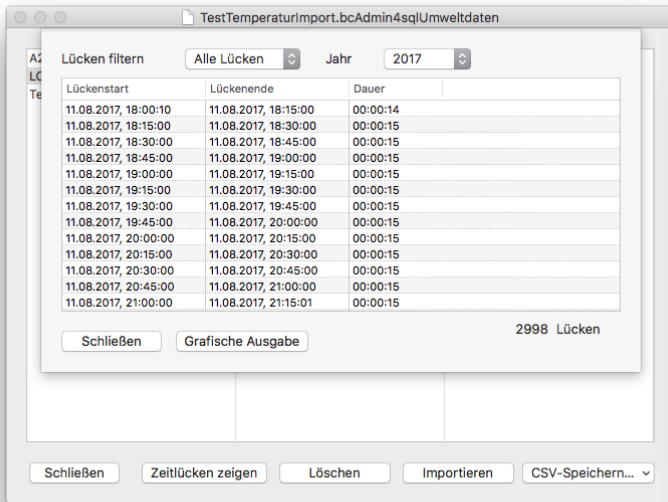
TestTemperaturImport.bcAdmin4sqlUmweltdaten

A2
LC
Te

Lücken filtern Alle Lücken Jahr 2017

| Lückenstart | Lückenende | Dauer |
|---|---|---|
| 11.08.2017, 18:00:10 | 11.08.2017, 18:15:00 | 00:00:14 |
| 11.08.2017, 18:15:00 | 11.08.2017, 18:30:00 | 00:00:15 |
| 11.08.2017, 18:30:00 | 11.08.2017, 18:45:00 | 00:00:15 |
| 11.08.2017, 18:45:00 | 11.08.2017, 19:00:00 | 00:00:15 |
| 11.08.2017, 19:00:00 | 11.08.2017, 19:15:00 | 00:00:15 |
| 11.08.2017, 19:15:00 | 11.08.2017, 19:30:00 | 00:00:15 |
| 11.08.2017, 19:30:00 | 11.08.2017, 19:45:00 | 00:00:15 |
| 11.08.2017, 19:45:00 | 11.08.2017, 20:00:00 | 00:00:15 |
| 11.08.2017, 20:00:00 | 11.08.2017, 20:15:00 | 00:00:15 |
| 11.08.2017, 20:15:00 | 11.08.2017, 20:30:00 | 00:00:15 |
| 11.08.2017, 20:30:00 | 11.08.2017, 20:45:00 | 00:00:15 |
| 11.08.2017, 20:45:00 | 11.08.2017, 21:00:00 | 00:00:15 |
| 11.08.2017, 21:00:00 | 11.08.2017, 21:15:01 | 00:00:15 |

Schließen Grafische Ausgabe 2998 Lücken

Schließen Zeitlücken zeigen Löschen Importieren CSV-Speichern...